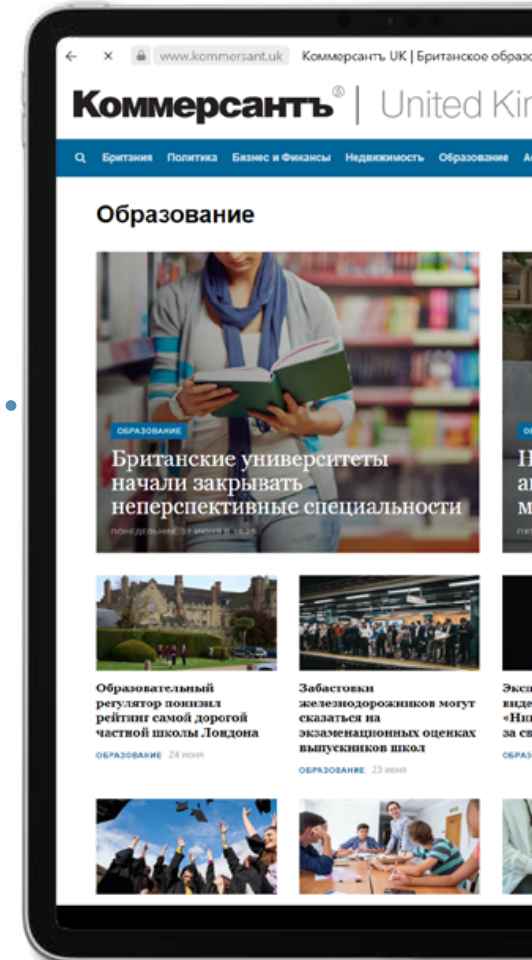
www.kommersant.uk Коммерсантъ UK | Британское образо

Коммерсантъ® | United Kin

Британия Политика Бизнес и Финансы Недвижимость Образование А

Образование

ОБРАЗОВАНИЕ

Британские университеты начали закрывать неперспективные специальности

ПОНЕДЕЛЬНИК, 27 ИЮНЯ В 10:25

ОБ

Н
а
м

ПЯТ

Образовательный регулятор понизил рейтинг самой дорогой частной школы Лондона

ОБРАЗОВАНИЕ 24 июня

Забастовки железнодорожников могут сказаться на экзаменационных оценках выпускников школ

ОБРАЗОВАНИЕ 23 июня

Эксп
виде
«Нш
за св

ОБРАЗ